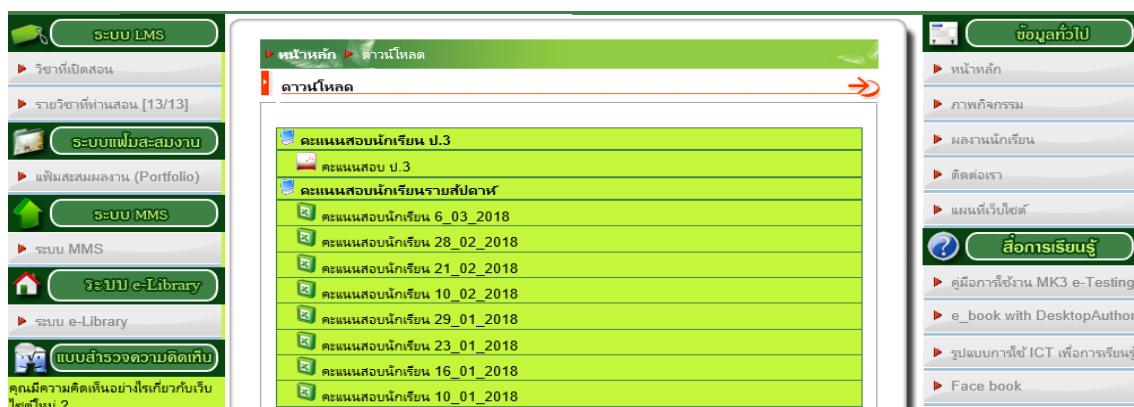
ระบบ LMS

วิชาที่เปิดสอน

รายวิชาที่ท่านสอน [13/13]

ระบบแฟ้มสะสมงาน

แฟ้มสะสมผลงาน (Portfolio)

ระบบ MMS

ระบบ MMS

ระบบ e-Library

ระบบ e-Library

แบบสำรวจความคิดเห็น

คุณมีความคิดเห็นอย่างไรเกี่ยวกับเว็บไซต์ใหม่ ?

หน้าหลัก ดาวน์โหลด

ดาวน์โหลด

คะแนนสอบนักเรียน ป.3

คะแนนสอบ ป.3

คะแนนสอบนักเรียนรายสัปดาห์

คะแนนสอบนักเรียน 6_03_2018

คะแนนสอบนักเรียน 28_02_2018

คะแนนสอบนักเรียน 21_02_2018

คะแนนสอบนักเรียน 10_02_2018

คะแนนสอบนักเรียน 29_01_2018

คะแนนสอบนักเรียน 23_01_2018

คะแนนสอบนักเรียน 16_01_2018

คะแนนสอบนักเรียน 10_01_2018

ข้อมูลทั่วไป

หน้าหลัก

ภาพกิจกรรม

ผลงานนักเรียน

ติดต่อเรา

แผนที่เว็บไซต์

สื่อการเรียนรู้

คู่มือการใช้งาน MK3 e-Testing

e_book with DesktopAuthor

รูปแบบการใช้ ICT เพื่อการเรียนรู้

Face book